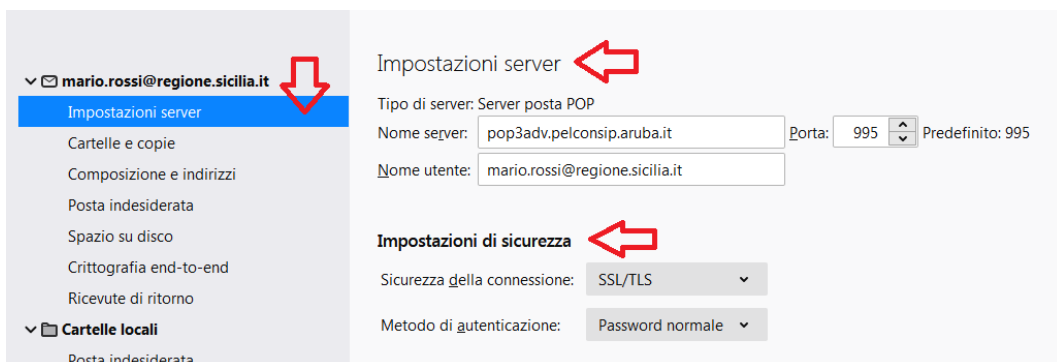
mario.rossi@regione.sicilia.it
Impostazioni server
Cartelle e copie
Composizione e indirizzi
Posta indesiderata
Spazio su disco
Crittografia end-to-end
Ricevute di ritorno
Cartelle locali
Posta indesiderata

Impostazioni server

Tipo di server: Server posta POP
Nome server: pop3adv.pelconsip.aruba.it
Porta: 995
Predefinito: 995
Nome utente: mario.rossi@regione.sicilia.it

Impostazioni di sicurezza

Sicurezza della connessione: SSL/TLS
Metodo di autenticazione: Password normale